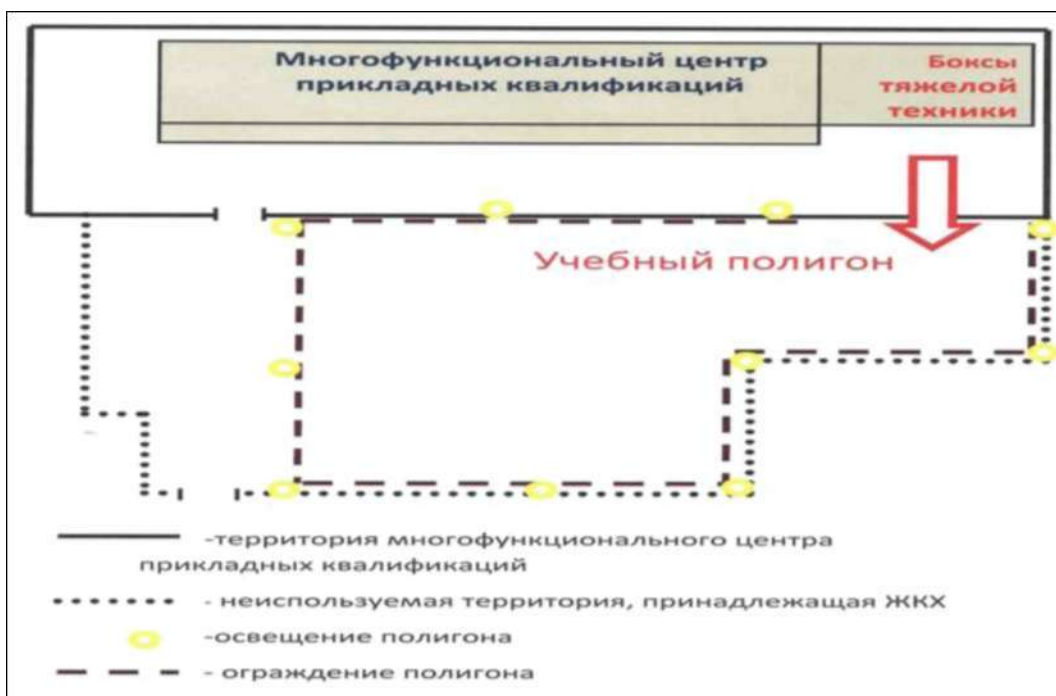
Многофункциональный центр прикладных квалификаций

Боксы тяжелой техники

Учебный полигон

-территория многофункционального центра прикладных квалификаций

- неиспользуемая территория, принадлежащая ЖКХ

-освещение полигона

- ограждение полигона